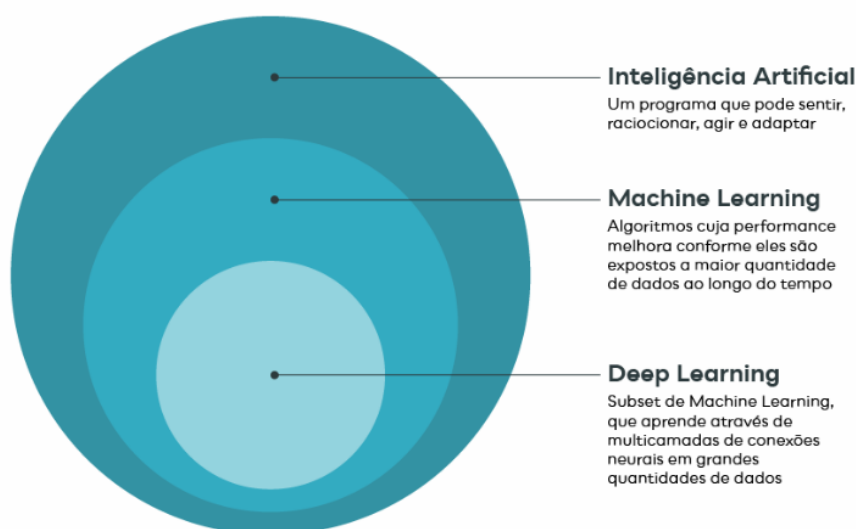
Inteligência Artificial
Um programa que pode sentir, raciocionar, agir e adaptar

Machine Learning
Algoritmos cuja performance melhora conforme eles são expostos a maior quantidade de dados ao longo do tempo

Deep Learning
Subset de Machine Learning, que aprende através de multicamadas de conexões neurais em grandes quantidades de dados